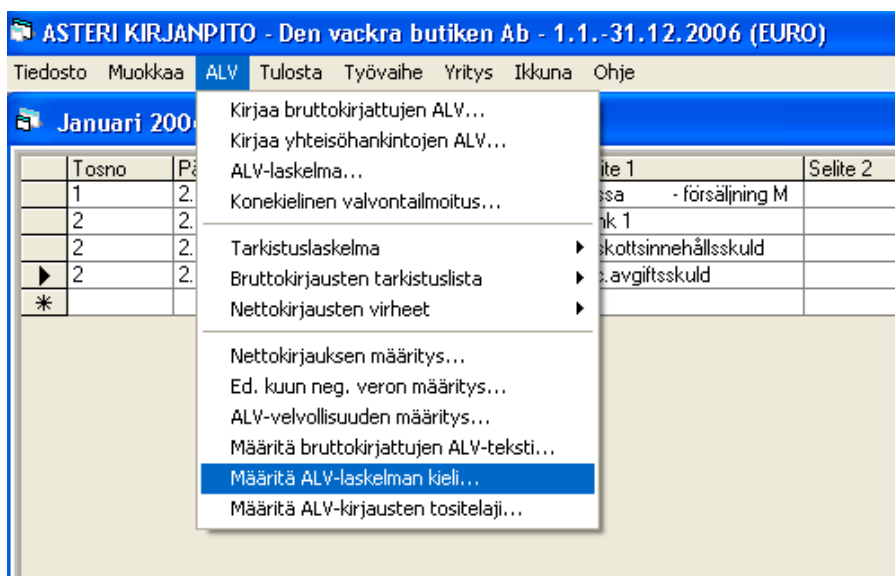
ASTERI KIRJANPITO - Den vackra butiken Ab - 1.1.-31.12.2006 (EURO)

Tiedosto Muokkaa ALV Tulosta Työvaihe Yritys Ikkuna Ohje

Januari 200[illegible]

| | Tosno | Pä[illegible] | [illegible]lite 1 | Selite 2 |
|---|---|---|---|---|
| | 1 | 2. | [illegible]ssa - försäljning M | |
| | 2 | 2. | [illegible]nk 1 | |
| | 2 | 2. | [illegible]skottsinnehållsskuld | |
| ▶ | 2 | 2. | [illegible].avgiftsskuld | |
| * | | | | |

Kirjaa bruttokirjattujen ALV...
Kirjaa yhteisöhankintojen ALV...
ALV-laskelma...
Konekielinen valvontailmoitus...
Tarkistuslaskelma
Bruttokirjausten tarkistuslista
Nettokirjausten virheet
Nettokirjauksen määritys...
Ed. kuun neg. veron määritys...
ALV-velvollisuuden määritys...
Määritä bruttokirjattujen ALV-teksti...
Määritä ALV-laskelman kieli...
Määritä ALV-kirjausten tositelaji...